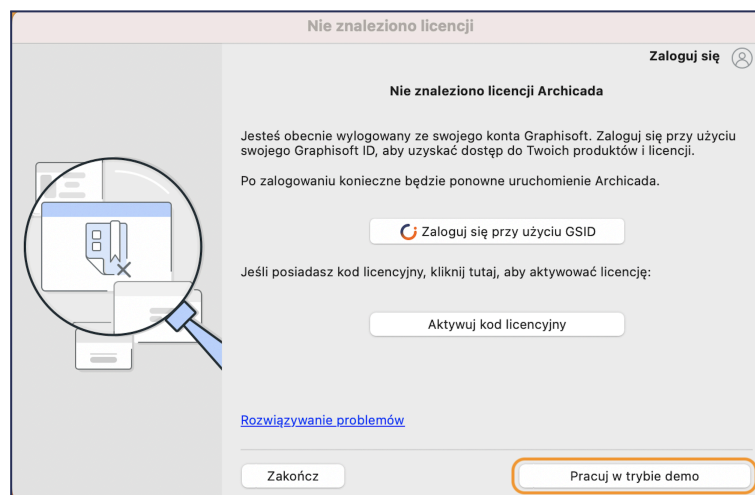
Nie znaleziono licencji

Zaloguj się

Nie znaleziono licencji Archicada

Jesteś obecnie wylogowany ze swojego konta Graphisoft. Zaloguj się przy użyciu swojego Graphisoft ID, aby uzyskać dostęp do Twoich produktów i licencji.

Po zalogowaniu konieczne będzie ponowne uruchomienie Archicada.

Zaloguj się przy użyciu GSID

Jeśli posiadasz kod licencyjny, kliknij tutaj, aby aktywować licencję:

Aktywuj kod licencyjny

Rozwiązywanie problemów

Zakończ

Pracuj w trybie demo